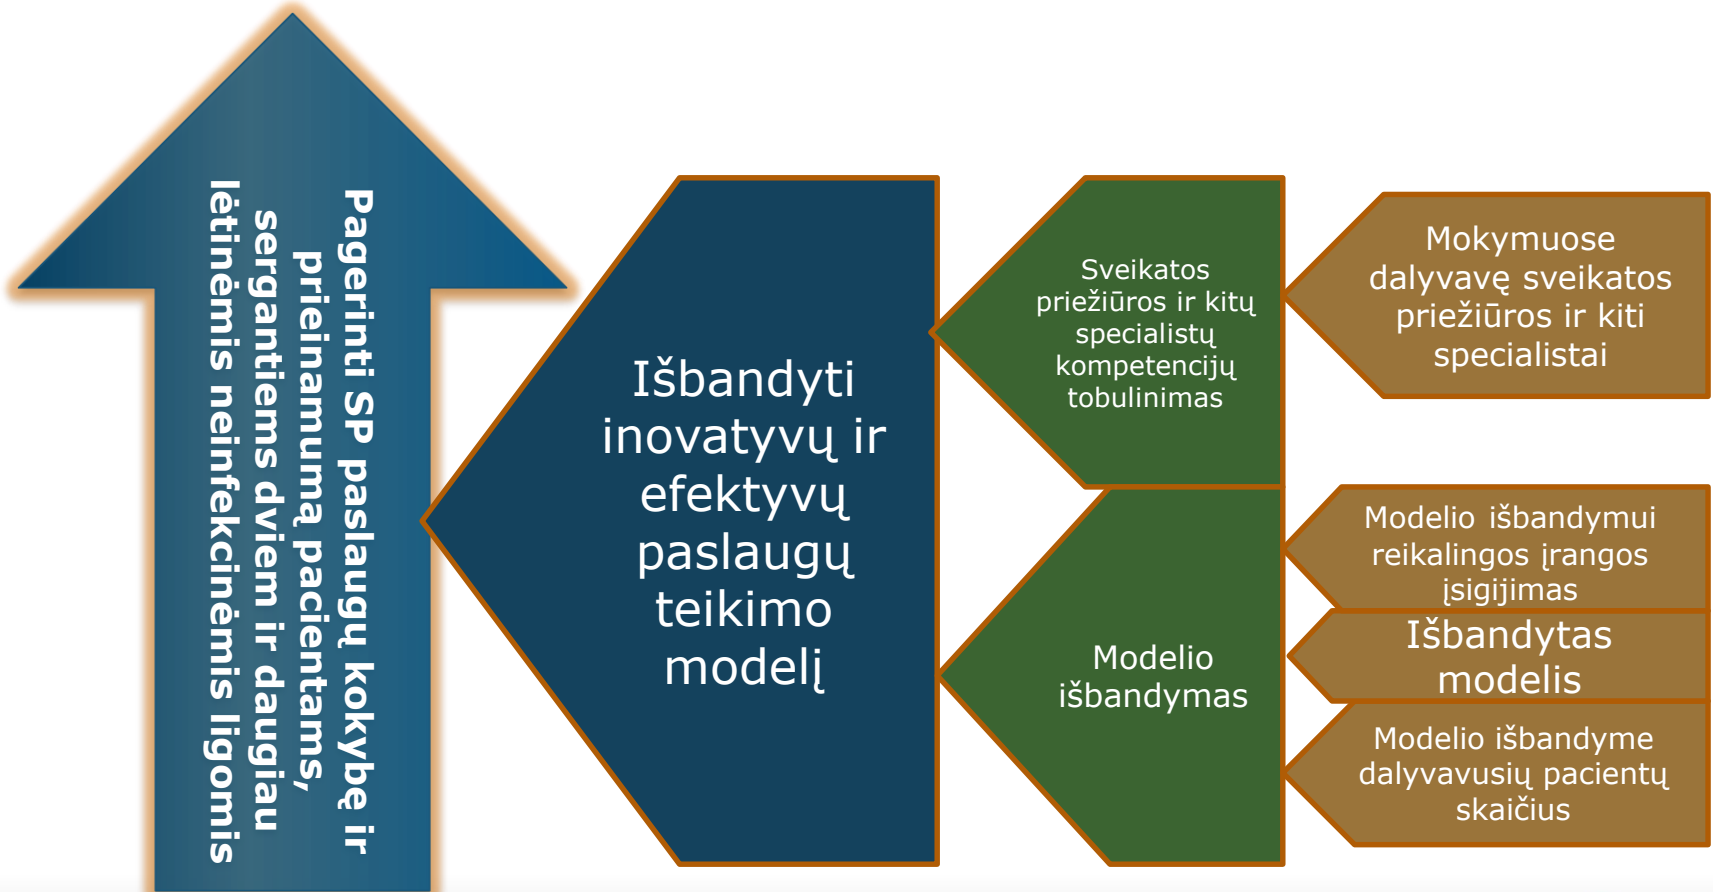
Pagerinti SP paslaugų kokybę ir prieinamumą pacientams, sergantiems dviem ir daugiau lėtinėmis neinfekcinėmis ligomis

Išbandyti inovatyvų ir efektyvų paslaugų teikimo modelį

Sveikatos priežiūros ir kitų specialistų kompetencijų tobulinimas

Mokymuose dalyvavę sveikatos priežiūros ir kiti specialistai

Modelio išbandymas

Modelio išbandymui reikalingos įrangos įsigijimas

Išbandytas modelis

Modelio išbandyme dalyvavusių pacientų skaičius